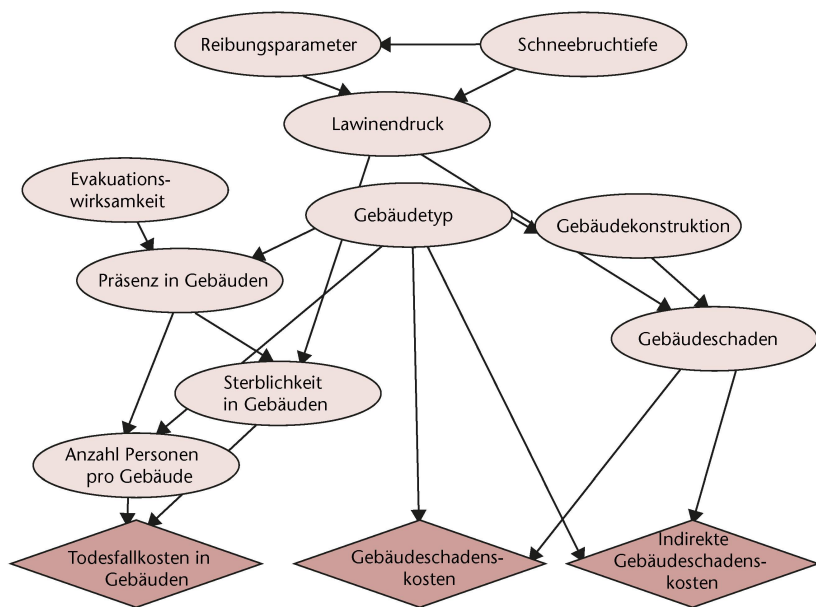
Reibungsparameter

Schneebruchtiefe

Lawinendruck

Evakuationswirksamkeit

Gebäudetyp

Gebäudekonstruktion

Präsenz in Gebäuden

Gebäudeschaden

Sterblichkeit in Gebäuden

Anzahl Personen pro Gebäude

Todesfallkosten in Gebäuden

Gebäudeschadenskosten

Indirekte Gebäudeschadenskosten